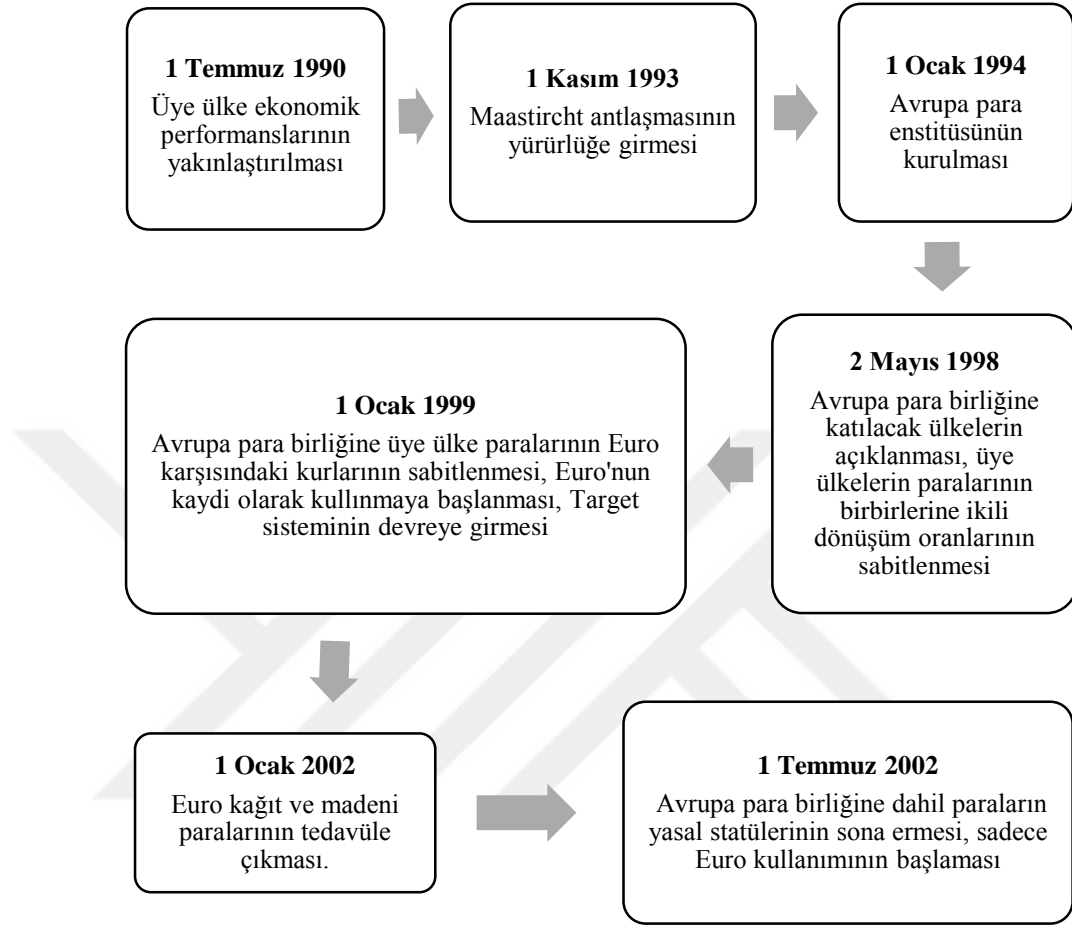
**1 Temmuz 1990**
Üye ülke ekonomik performanslarının yakınlaştırılması

**1 Kasım 1993**
Maastircht antlaşmasının yürürlüğe girmesi

**1 Ocak 1994**
Avrupa para enstitüsünün kurulması

**2 Mayıs 1998**
Avrupa para birliğine katılacak ülkelerin açıklanması, üye ülkelerin paralarının birbirlerine ikili dönüşüm oranlarının sabitlenmesi

**1 Ocak 1999**
Avrupa para birliğine üye ülke paralarının Euro karşısındaki kurlarının sabitlenmesi, Euro'nun kaydi olarak kullınmaya başlanması, Target sisteminin devreye girmesi

**1 Ocak 2002**
Euro kağıt ve madeni paralarının tedavüle çıkması.

**1 Temmuz 2002**
Avrupa para birliğine dahil paraların yasal statülerinin sona ermesi, sadece Euro kullanımının başlaması